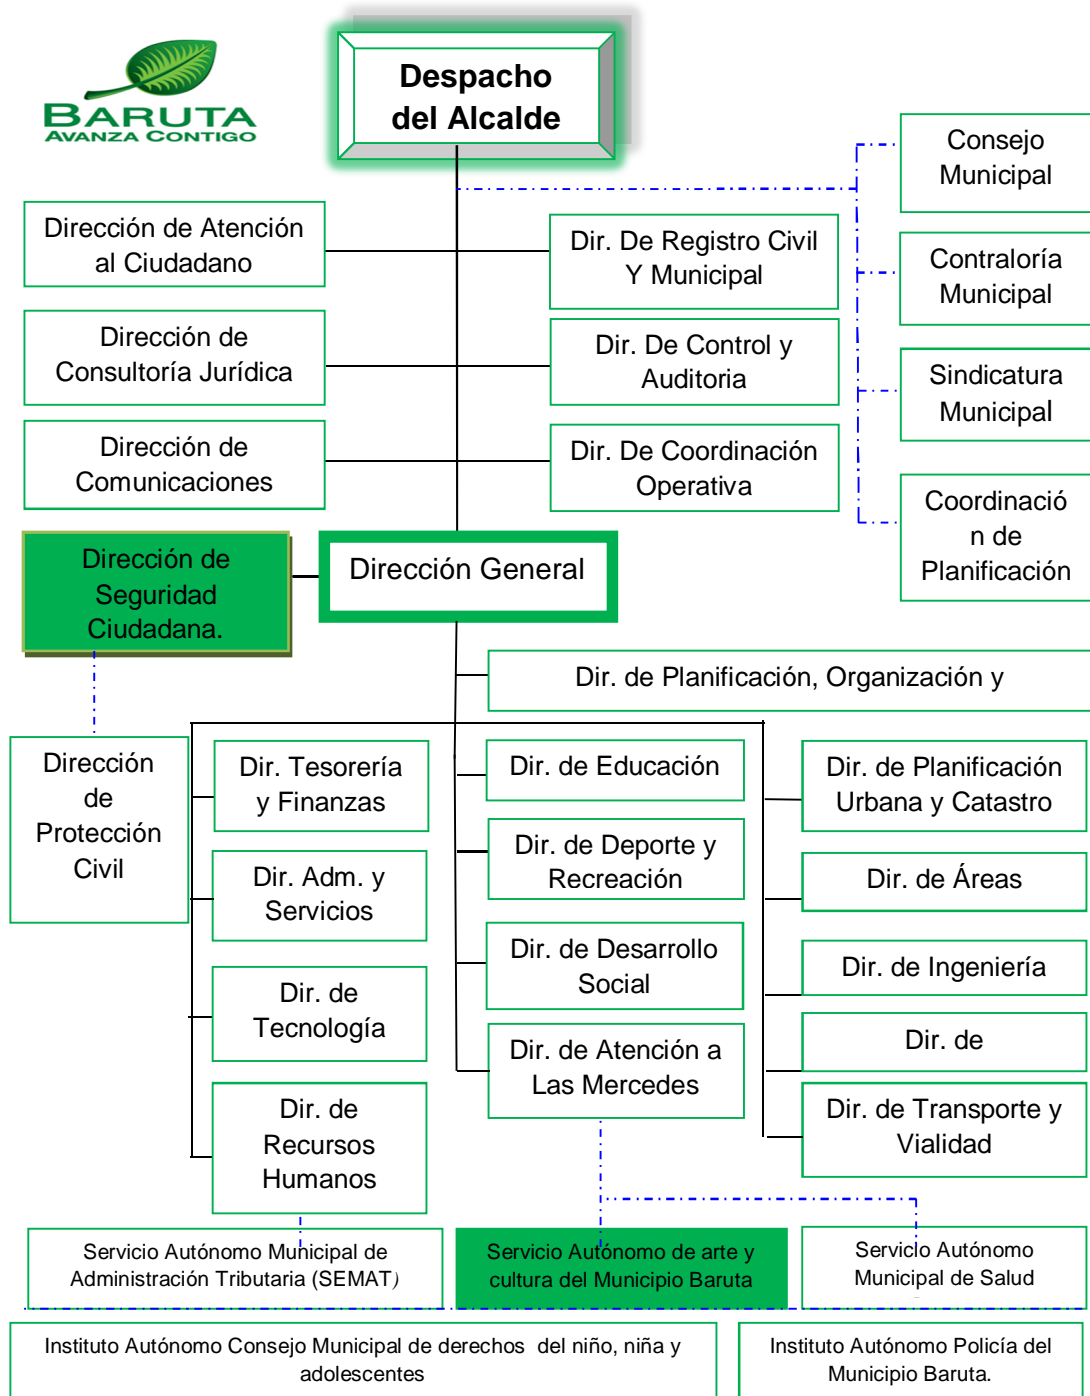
BARUTA
AVANZA CONTIGO

Despacho del Alcalde

Consejo Municipal

Contraloría Municipal

Sindicatura Municipal

Coordinació n de Planificación

Dirección de Atención al Ciudadano

Dir. De Registro Civil Y Municipal

Dirección de Consultoría Jurídica

Dir. De Control y Auditoria

Dirección de Comunicaciones

Dir. De Coordinación Operativa

Dirección de Seguridad Ciudadana.

Dirección General

Dir. de Planificación, Organización y

Dirección de Protección Civil

Dir. Tesorería y Finanzas

Dir. Adm. y Servicios

Dir. de Tecnología

Dir. de Recursos Humanos

Dir. de Educación

Dir. de Deporte y Recreación

Dir. de Desarrollo Social

Dir. de Atención a Las Mercedes

Dir. de Planificación Urbana y Catastro

Dir. de Áreas

Dir. de Ingeniería

Dir. de

Dir. de Transporte y Vialidad

Servicio Autónomo Municipal de Administración Tributaria (SEMAT)

Servicio Autónomo de arte y cultura del Municipio Baruta

Servicio Autónomo Municipal de Salud

Instituto Autónomo Consejo Municipal de derechos del niño, niña y adolescentes

Instituto Autónomo Policía del Municipio Baruta.